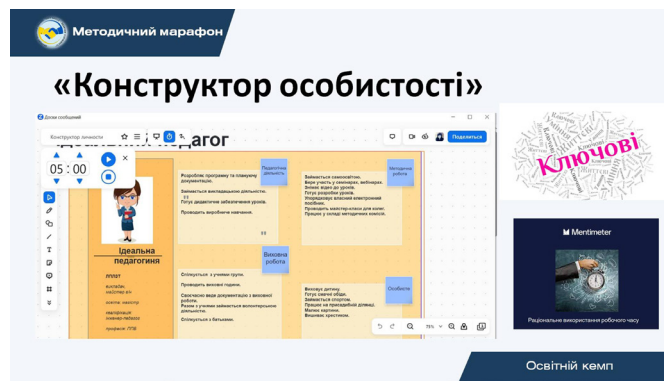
Методичний марафон

«Конструктор особистості»

Дошки оголошень

Конструктор личности

Поділитися

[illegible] педагог

05 : 00

Ідеальна педагогиня

Розробляє програму та планиму документацію.

Займається викладацькою діяльністю.

Готує дидактичне забезпечення уроків.

Проводить виробниче навчання.

Педагогічна діяльність

Займається самоосвітою.

Бере участь у семінарах, вебінарах.

Вивчає відео до уроків.

Готує розробки уроків.

Упорядковує власний електронний посібник.

Проводить майстер-класи для колег.

Працює у складі методичних комісій.

Методична робота

Спілкується з учнями групи.

Проводить виховні години.

Своєчасно веде документацію з виховної роботи.

Разом з учнями займається волонтерською діяльністю.

Спілкується з батьками.

Виховна робота

Виховує дитину.

Готує смачні обіди.

Займається спортом.

Працює на присадибній ділянці.

Малює картини.

Вишиває хрестиком.

Особисте

75%

Ключові

Mentimeter

Раціональне використання робочого часу

Освітній кемп